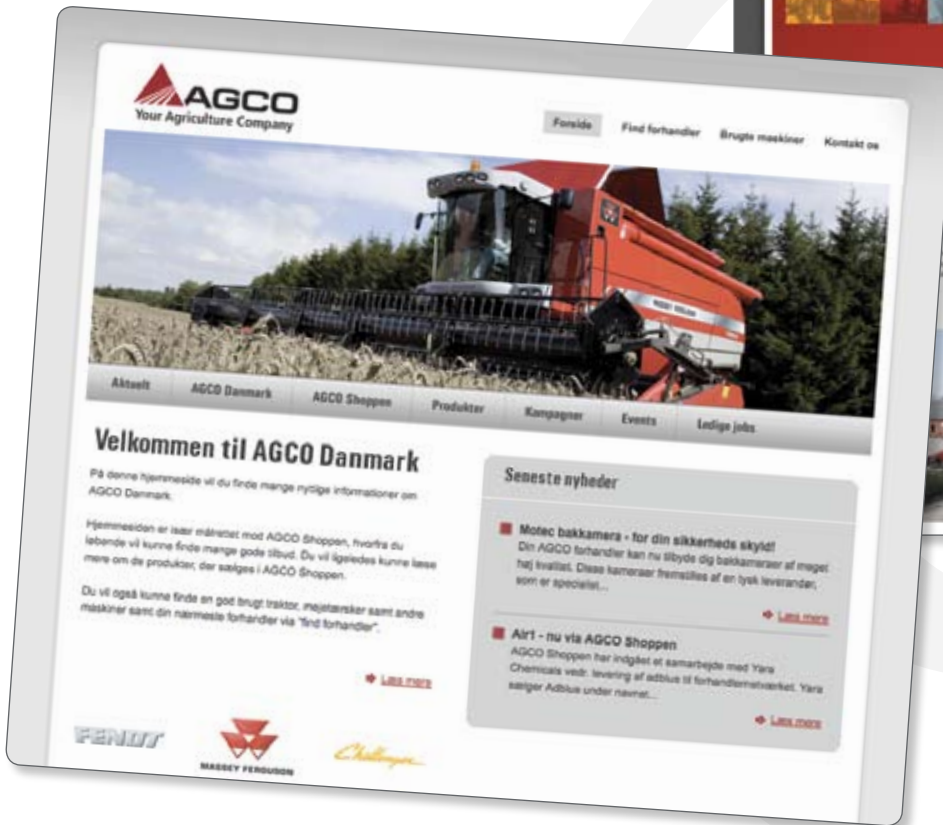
AGCO
Your Agriculture Company

Forside Find forhandler Brugte maskiner Kontakt os

Aktuelt AGCO Danmark AGCO Shoppen Produkter Kampagner Events Ledige jobs

Velkommen til AGCO Danmark

På denne hjemmeside vil du finde mange nyttige informationer om AGCO Danmark.

Hjemmesiden er især målrettet mod AGCO Shoppen, hvorfra du løbende vil kunne finde mange gode tilbud. Du vil ligeledes kunne læse mere om de produkter, der sælges i AGCO Shoppen.

Du vil også kunne finde en god brugt traktor, mejetærsker samt andre maskiner samt din nærmeste forhandler via "find forhandler".

Læs mere

Seneste nyheder

Motec bakkamera - for din sikkerheds skyld!
Din AGCO forhandler kan nu tilbyde dig bakkameraer af meget høj kvalitet. Disse kameraer fremstilles af en tysk leverandør, som er specialist...

Læs mere

Air1 - nu via AGCO Shoppen
AGCO Shoppen har indgået et samarbejde med Yara Chemicals vedr. levering af adblue til forhandlernetværket. Yara sælger Adblue under navnet...

Læs mere

FENDT MASSEY FERGUSON Challenger